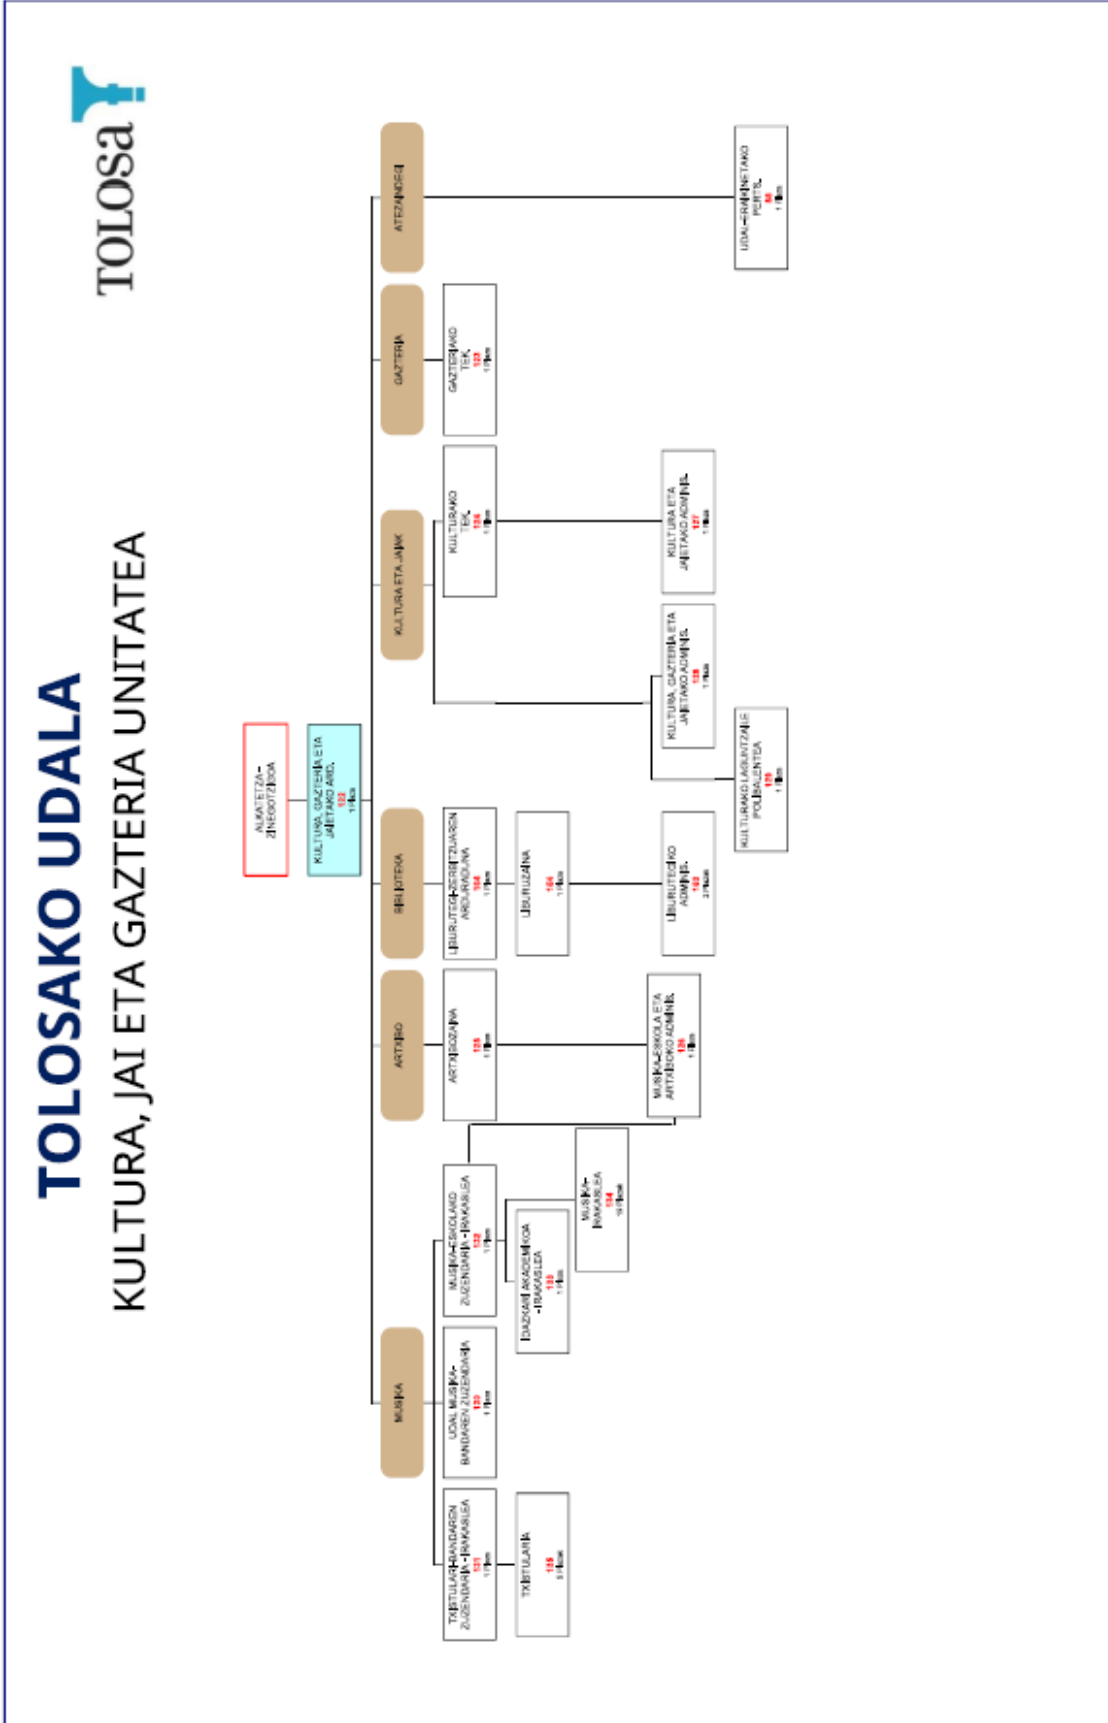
TOLOSAKO UDALA

KULTURA, JAI ETA GAZTERIA UNITATEA

TOLOSA

ALKATETZA - ZINEGOTZIGOA

KULTURA, GAZTERIA ETA JAIETAKO ARD.
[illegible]

MUSIKA

ARTXIBO

BIBLIOTEKA

KULTURA ETA JAIAK

GAZTERIA

ATEZAINDEGI

TXISTULARI-BANDAREN ZUZENDARIA - IRAKASLEA
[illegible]

TXISTULARIA
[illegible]

UDAL MUSIKA-BANDAREN ZUZENDARIA
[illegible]

MUSIKA-ESKOLAKO ZUZENDARIA - IRAKASLEA
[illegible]

DANTZARI AKADEMIKOA - IRAKASLEA
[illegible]

MUSIKA - IRAKASLEA
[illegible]

ARTXIBOZAINA
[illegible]

MUSIKA-ESKOLA ETA ARTXIBOKO ADMINIS.
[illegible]

LIBURUTEGI-ZERBITZUAREN ARDURADUNA
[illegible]

LIBURUZAINA
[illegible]

LIBURUTEGIKO ADMINIS.
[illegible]

KULTURA, GAZTERIA ETA JAIETAKO ADMINIS.
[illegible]

KULTURAKO LAGUNTZAILE POLIBALENTEA
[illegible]

KULTURAKO TEK.
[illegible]

KULTURA ETA JAIETAKO ADMINIS.
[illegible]

GAZTERIAKO TEK.
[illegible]

UDAL-ERAIKINETAKO PERTS.
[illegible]